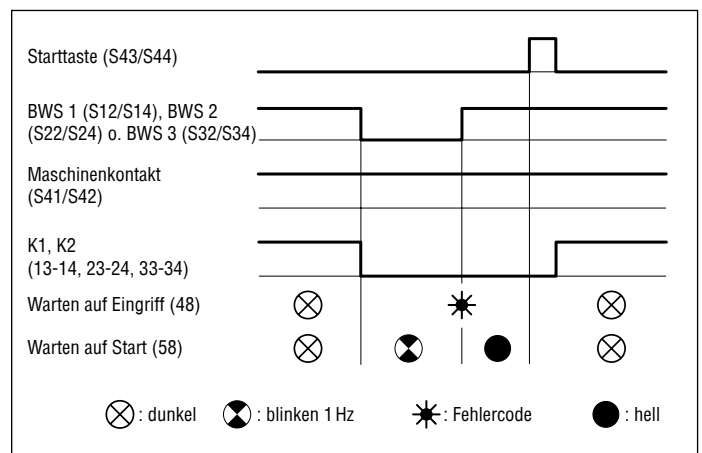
Starttaste (S43/S44)

BWS 1 (S12/S14), BWS 2 (S22/S24) o. BWS 3 (S32/S34)

Maschinenkontakt (S41/S42)

K1, K2 (13-14, 23-24, 33-34)

Warten auf Eingriff (48)

Warten auf Start (58)

: dunkel : blinken 1 Hz : Fehlercode : hell